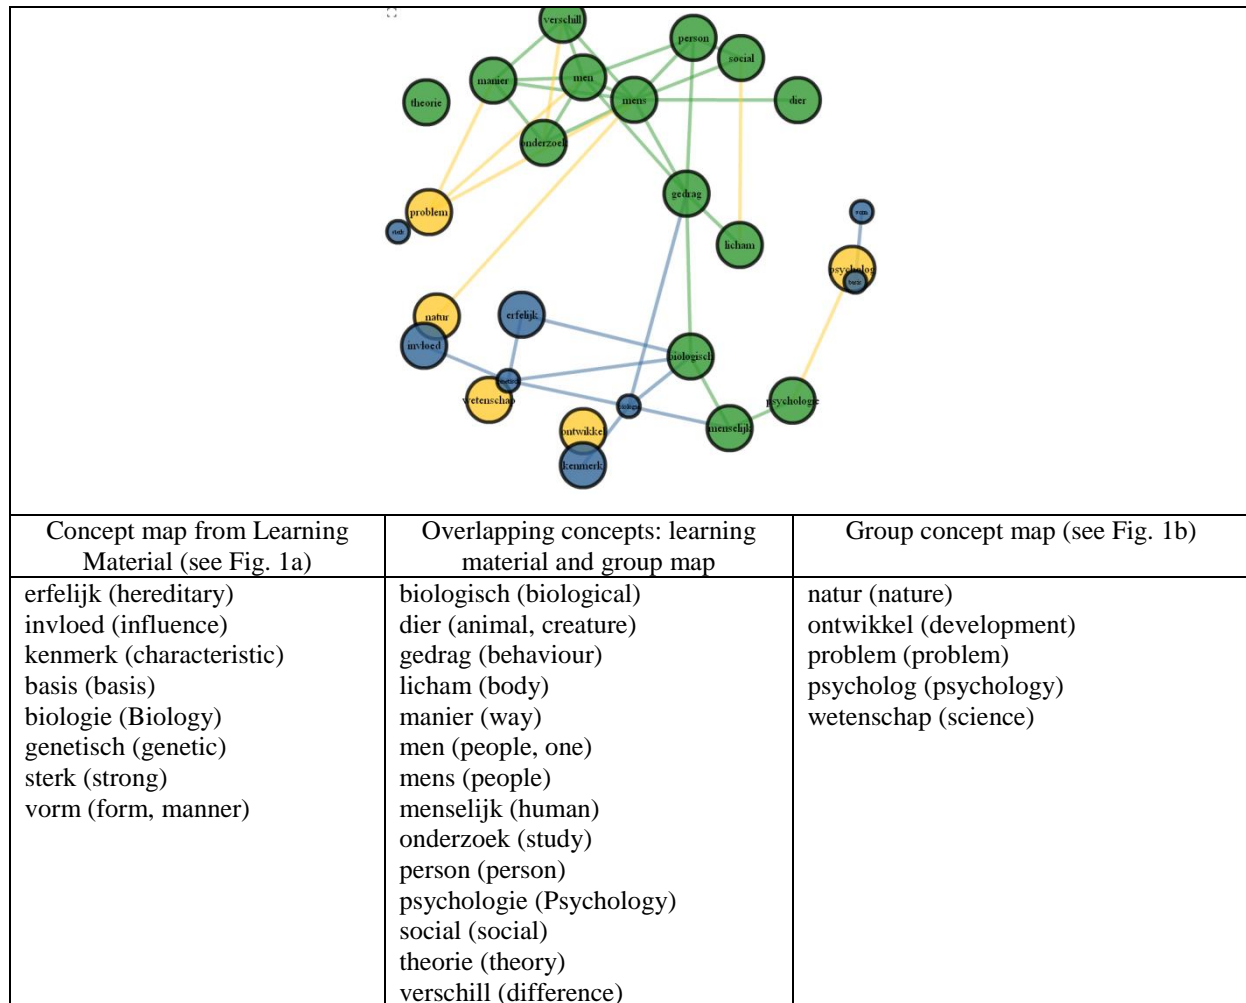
verschill
person
social
manier
men
theorie
mens
dier
onderzoek
gedrag
problem
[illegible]
licham
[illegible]
psycholog
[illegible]
natur
erfelijk
invloed
biologisch
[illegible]
wetenschap
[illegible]
psychologie
menselijk
ontwikkel
kenmerk

| Concept map from Learning Material (see Fig. 1a) | Overlapping concepts: learning material and group map | Group concept map (see Fig. 1b) |
|---|---|---|
| erfelijk (hereditary)<br>invloed (influence)<br>kenmerk (characteristic)<br>basis (basis)<br>biologie (Biology)<br>genetisch (genetic)<br>sterk (strong)<br>vorm (form, manner) | biologisch (biological)<br>dier (animal, creature)<br>gedrag (behaviour)<br>licham (body)<br>manier (way)<br>men (people, one)<br>mens (people)<br>menselijk (human)<br>onderzoek (study)<br>person (person)<br>psychologie (Psychology)<br>social (social)<br>theorie (theory)<br>verschill (difference) | natur (nature)<br>ontwikkel (development)<br>problem (problem)<br>psycholog (psychology)<br>wetenschap (science) |